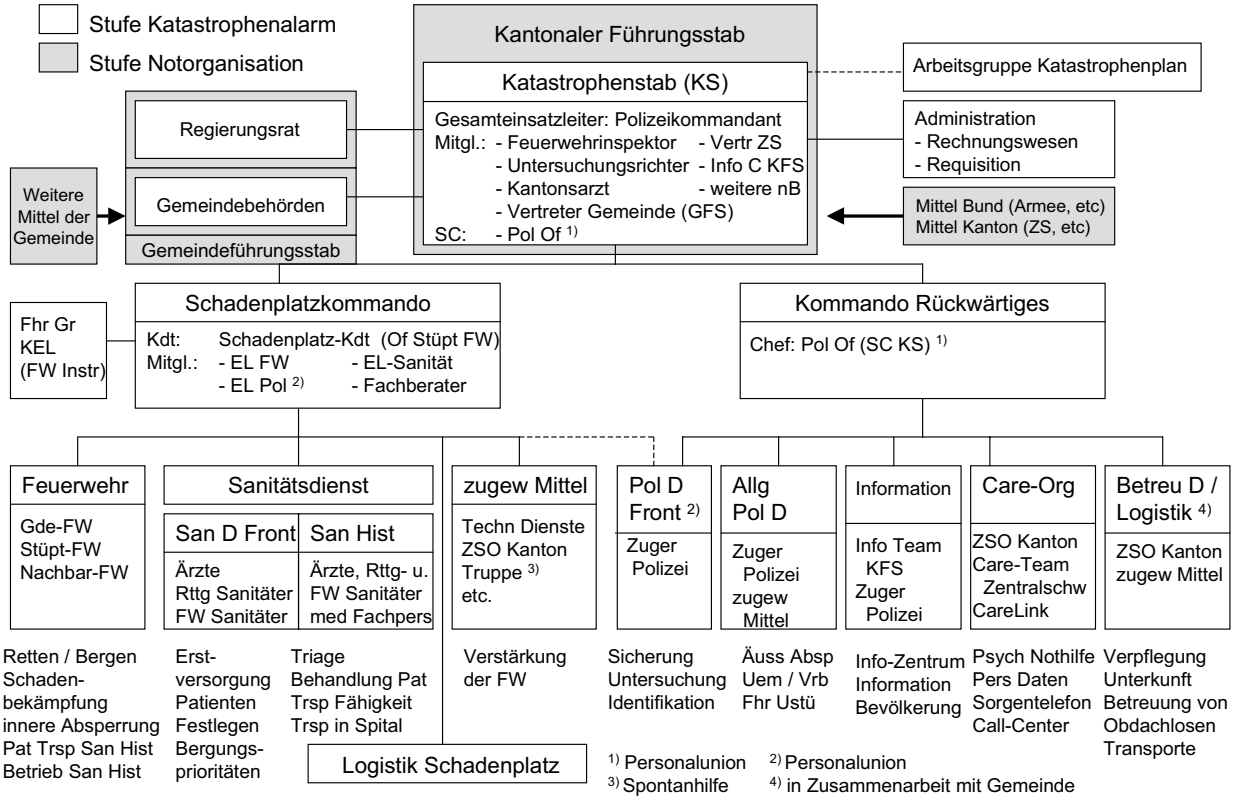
Stufe Katastrophenalarm
Stufe Notorganisation

Kantonaler Führungsstab

Katastrophenstab (KS)

Gesamteinsatzleiter: Polizeikommandant
Mitgl.: - Feuerwehrinspektor - Vertr ZS
- Untersuchungsrichter - Info C KFS
- Kantonsarzt - weitere nB
- Vertreter Gemeinde (GFS)
SC: - Pol Of $^{1)}$

Arbeitsgruppe Katastrophenplan

Administration
- Rechnungswesen
- Requisition

Mittel Bund (Armee, etc)
Mittel Kanton (ZS, etc)

Regierungsrat

Weitere Mittel der Gemeinde

Gemeindebehörden

Gemeindeführungsstab

Schadenplatzkommando

Kdt: Schadenplatz-Kdt (Of Stüpt FW)
Mitgl.: - EL FW - EL-Sanität
- EL Pol $^{2)}$ - Fachberater

Fhr Gr
KEL
(FW Instr)

Kommando Rückwärtiges

Chef: Pol Of (SC KS) $^{1)}$

Feuerwehr

Gde-FW
Stüpt-FW
Nachbar-FW

Sanitätsdienst

San D Front

Ärzte
Rttg Sanitäter
FW Sanitäter

San Hist

Ärzte, Rttg- u. FW Sanitäter med Fachpers

zugew Mittel

Techn Dienste
ZSO Kanton
Truppe $^{3)}$
etc.

Pol D Front $^{2)}$

Zuger Polizei

Allg Pol D

Zuger Polizei zugew Mittel

Information

Info Team KFS
Zuger Polizei

Care-Org

ZSO Kanton
Care-Team
Zentralschw
CareLink

Betreu D / Logistik $^{4)}$

ZSO Kanton
zugew Mittel

Retten / Bergen
Schadenbekämpfung
innere Absperrung
Pat Trsp San Hist
Betrieb San Hist

Erstversorgung Patienten
Festlegen Bergungsprioritäten

Triage
Behandlung Pat
Trsp Fähigkeit
Trsp in Spital

Verstärkung der FW

Sicherung
Untersuchung
Identifikation

Äuss Absp
Uem / Vrb
Fhr Ustü

Info-Zentrum
Information
Bevölkerung

Psych Nothilfe
Pers Daten
Sorgentelefon
Call-Center

Verpflegung
Unterkunft
Betreuung von Obdachlosen
Transporte

Logistik Schadenplatz

$^{1)}$ Personalunion
$^{3)}$ Spontanhilfe
$^{2)}$ Personalunion
$^{4)}$ in Zusammenarbeit mit Gemeinde